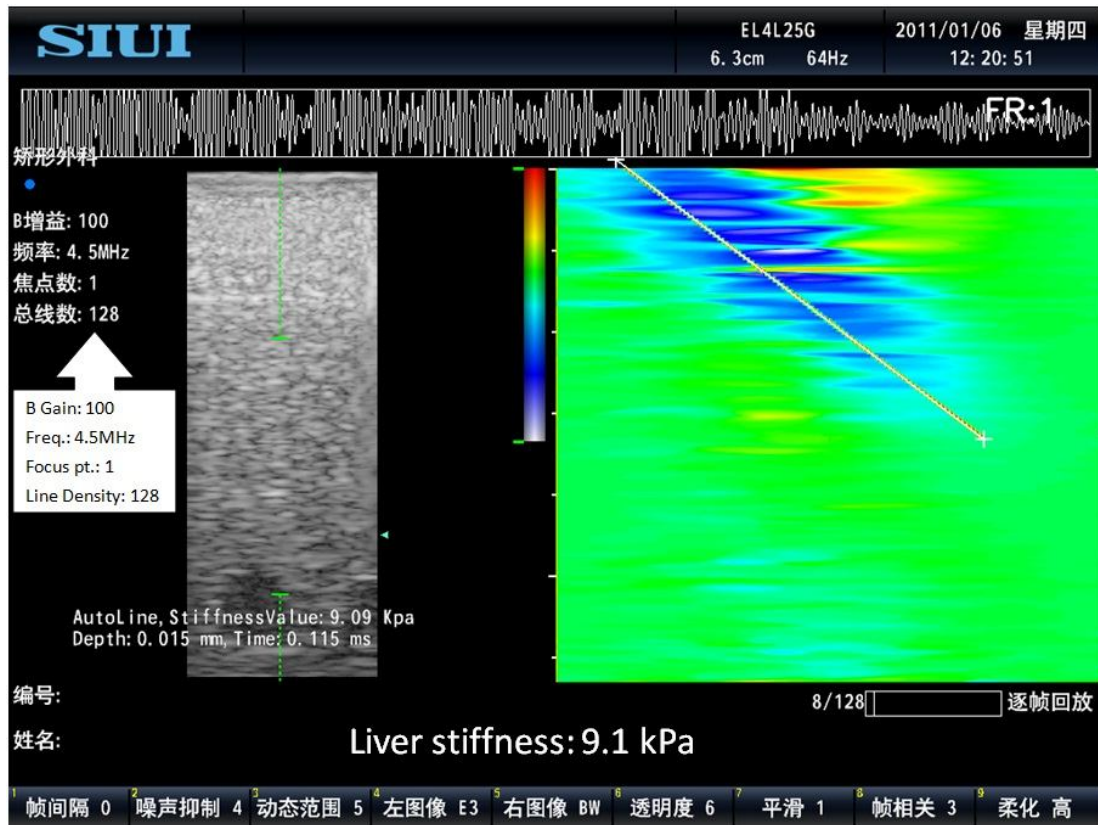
SIUI

EL4L25G
6.3cm 64Hz

2011/01/06 星期四
12:20:51

FR:1

矫形外科

B增益: 100
频率: 4.5MHz
焦点数: 1
总线数: 128

B Gain: 100
Freq.: 4.5MHz
Focus pt.: 1
Line Density: 128

AutoLine, StiffnessValue: 9.09 Kpa
Depth: 0.015 mm, Time: 0.115 ms

编号:

8/128

逐帧回放

姓名:

Liver stiffness: 9.1 kPa

1 帧间隔 0
2 噪声抑制 4
3 动态范围 5
4 左图像 E3
5 右图像 BW
6 透明度 6
7 平滑 1
8 帧相关 3
9 柔化 高